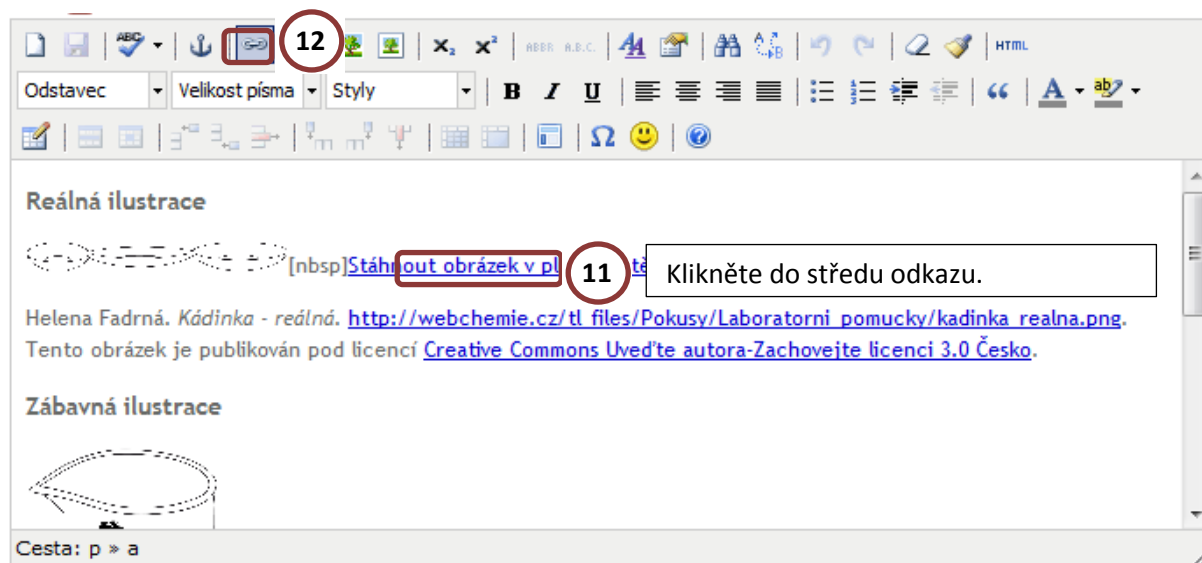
12

HTML

Odstavec | Velikost písma | Styly

B I U

Reálná ilustrace

[nbsp]Stáhnout obrázek v pl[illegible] 11 Klikněte do středu odkazu.

Helena Fadrná. *Kádinka - reálná*. http://webchemie.cz/tl_files/Pokusy/Laboratorni_pomucky/kadinka_realna.png. Tento obrázek je publikován pod licencí Creative Commons Uveďte autora-Zachovejte licenci 3.0 Česko.

Zábavná ilustrace

Cesta: p » a